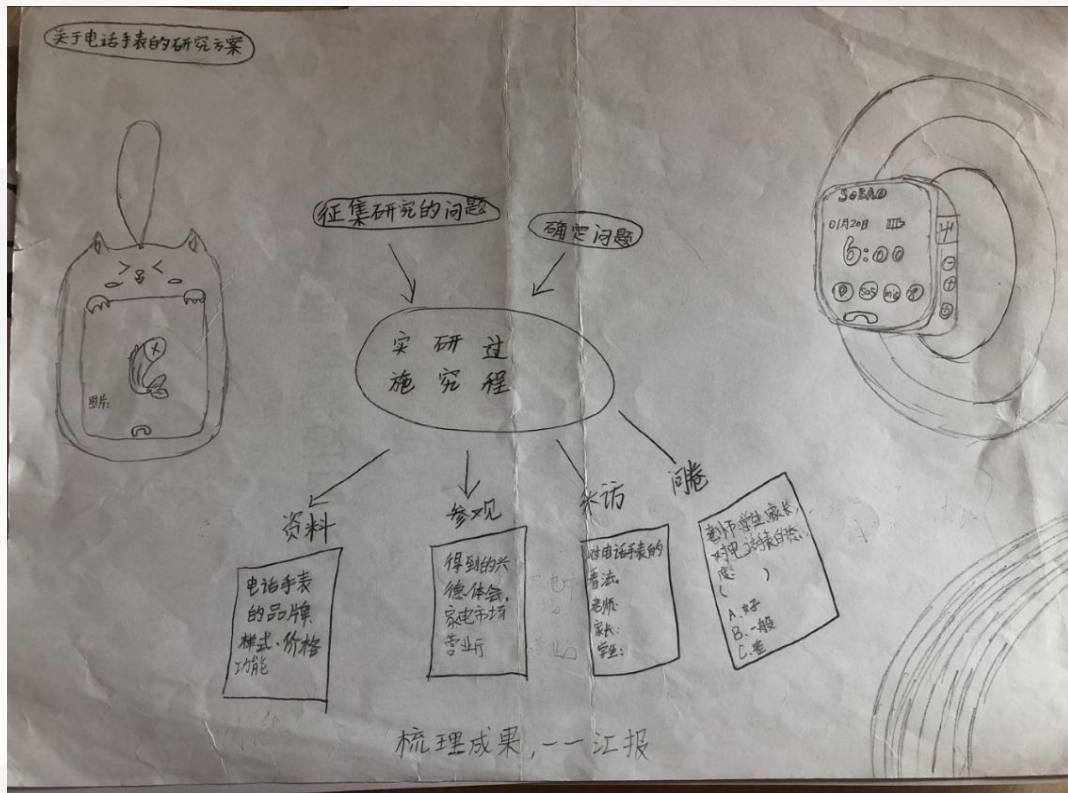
关于电话手表的研究方案

照片:

SoBAD
01月20日
6:00
4

征集研究的问题

确定问题

实施
研究
过程

资料

电话手表的品牌、样式、价格、功能

参观

得到的关键体会,家电市场营业厅

采访

对电话手表的看法
老师:
家长:
学生:

问卷

老师、学生、家长对电话手表的态度( )
A.好
B.一般
C.差

梳理成果,一一汇报